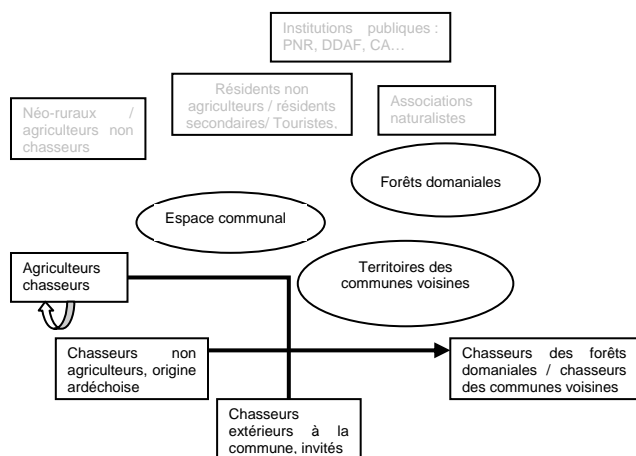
Institutions publiques : PNR, DDAF, CA…

Résidents non agriculteurs / résidents secondaires/ Touristes,

Néo-ruraux / agriculteurs non chasseurs

Associations naturalistes

Forêts domaniales

Espace communal

Agriculteurs chasseurs

Territoires des communes voisines

Chasseurs non agriculteurs, origine ardéchoise

Chasseurs des forêts domaniales / chasseurs des communes voisines

Chasseurs extérieurs à la commune, invités